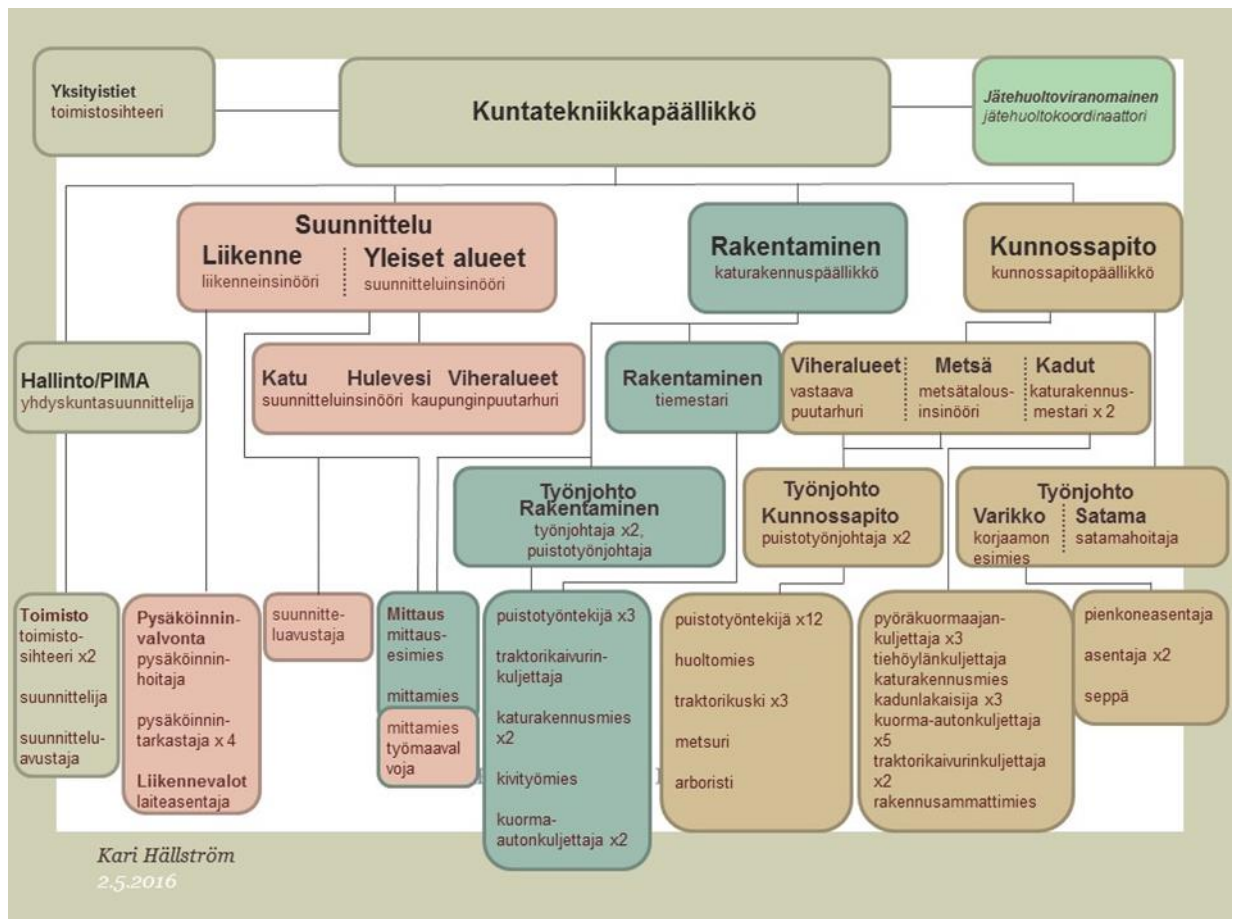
Yksityistiet
toimistosihteeri

Kuntatekniikkapäällikkö

Jätehuoltoviranomainen
jätehuoltokoordinaattori

Suunnittelu
Liikenne
liikenneinsinööri
Yleiset alueet
suunnitteluinsinööri

Rakentaminen
katurakennuspäällikkö

Kunnossapito
kunnossapitopäällikkö

Hallinto/PIMA
yhdyskuntasuunnittelija

Katu Hulevesi Viheralueet
suunnitteluinsinööri kaupunginpuutarhuri

Rakentaminen
tiemestari

Viheralueet
vastaava puutarhuri
Metsä
metsätalousinsinööri
Kadut
katurakennusmestari x 2

Työnjohto Rakentaminen
työnjohtaja x2, puistotyönjohtaja

Työnjohto Kunnossapito
puistotyönjohtaja x2

Työnjohto
Varikko
korjaamon esimies
Satama
satamahoitaja

Toimisto
toimistosihteeri x2

suunnittelija

suunnitteluavustaja

Pysäköinninvalvonta
pysäköinninhoitaja

pysäköinnintarkastaja x 4

Liikennevalot
laiteasentaja

suunnitteluavustaja

Mittaus
mittausesimies

mittamies

mittamies työmaavalvoja

puistotyöntekijä x3

traktorikaivurinkuljettaja

katurakennusmies x2

kivityömies

kuorma-autonkuljettaja x2

puistotyöntekijä x12

huoltomies

traktorikuski x3

metsuri

arboristi

pyöräkuormaajankuljettaja x3
tiehöylänkuljettaja
katurakennusmies
kadunlakaisija x3
kuorma-autonkuljettaja x5
traktorikaivurinkuljettaja x2
rakennusammattimies

pienkoneasentaja

asentaja x2

seppä

Kari Hällström
2.5.2016